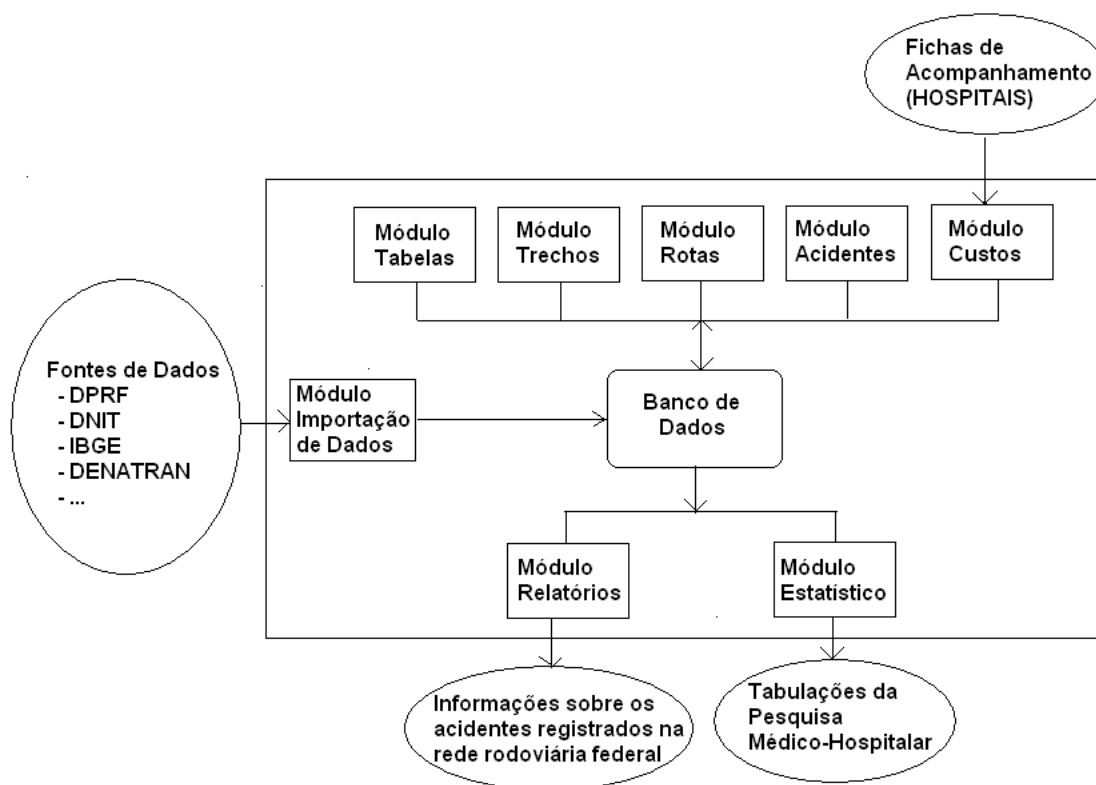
Fichas de Acompanhamento (HOSPITAIS)

Módulo Tabelas

Módulo Trechos

Módulo Rotas

Módulo Acidentes

Módulo Custos

Fontes de Dados
- DPRF
- DNIT
- IBGE
- DENATRAN
- ...

Módulo Importação de Dados

Banco de Dados

Módulo Relatórios

Módulo Estatístico

Informações sobre os acidentes registrados na rede rodoviária federal

Tabulações da Pesquisa Médico-Hospitalar